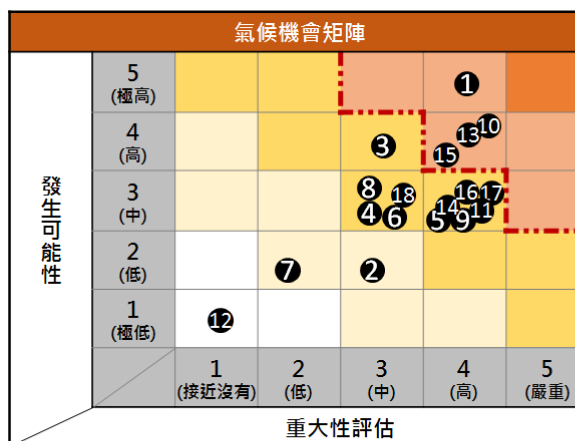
氣候機會矩陣

發生可能性

| | | | | | |
|---|---|---|---|---|---|
| 5 (極高) | | | | 1 | |
| 4 (高) | | | 3 | 13 10 15 | |
| 3 (中) | | | 8 18 4 6 | 16 17 14 5 9 11 | |
| 2 (低) | | 7 | 2 | | |
| 1 (極低) | 12 | | | | |
| | 1 (接近沒有) | 2 (低) | 3 (中) | 4 (高) | 5 (嚴重) |

重大性評估